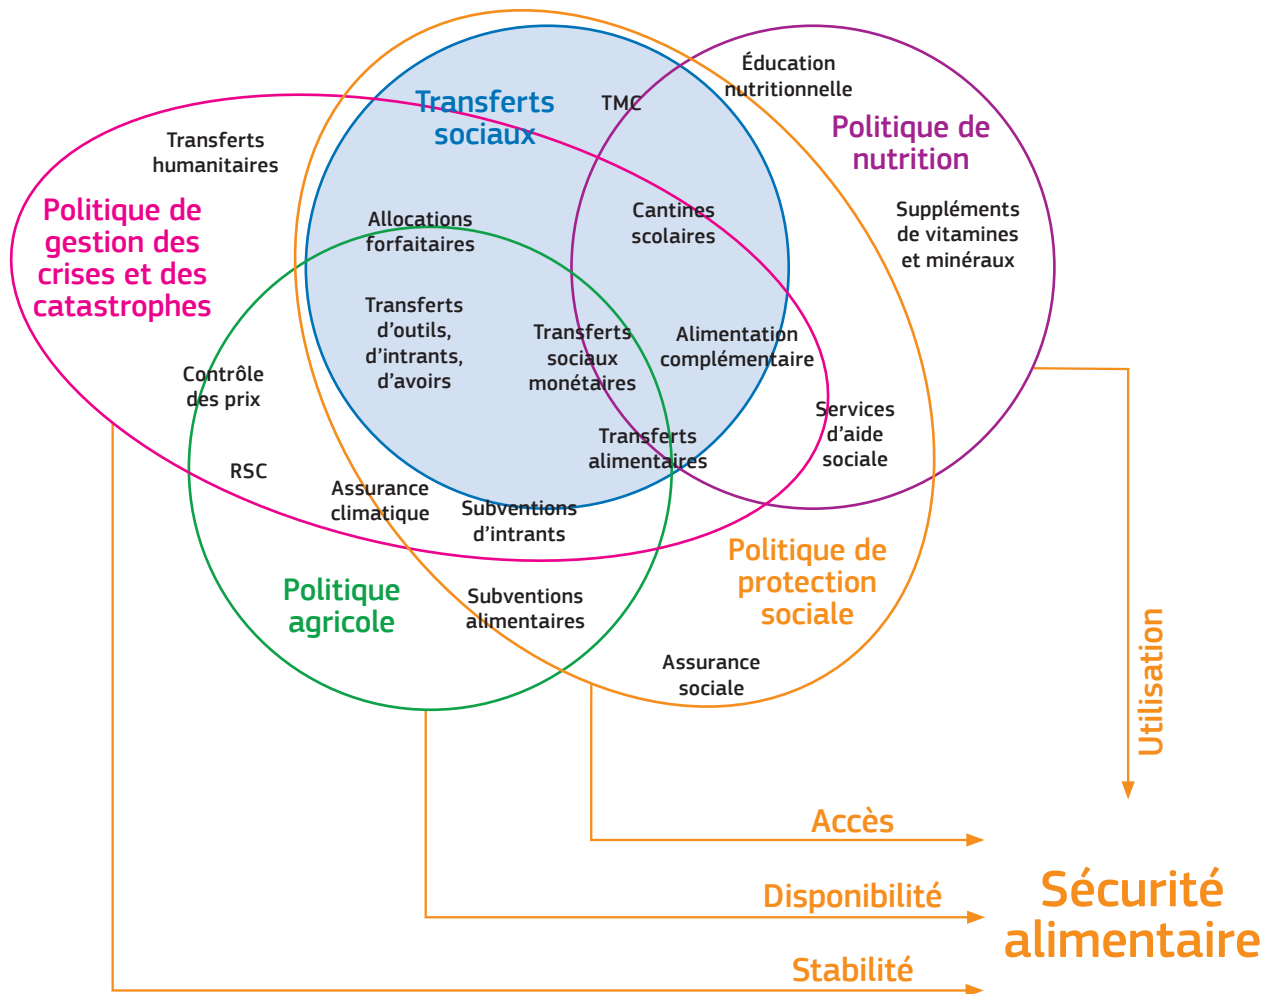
Transferts sociaux

TMC

Éducation nutritionnelle

Politique de nutrition

Transferts humanitaires

Politique de gestion des crises et des catastrophes

Allocations forfaitaires

Cantines scolaires

Suppléments de vitamines et minéraux

Transferts d'outils, d'intrants, d'avoirs

Transferts sociaux monétaires

Alimentation complémentaire

Contrôle des prix

Services d'aide sociale

Transferts alimentaires

RSC

Assurance climatique

Subventions d'intrants

Politique de protection sociale

Politique agricole

Subventions alimentaires

Assurance sociale

Utilisation

Accès

Disponibilité

Stabilité

Sécurité alimentaire